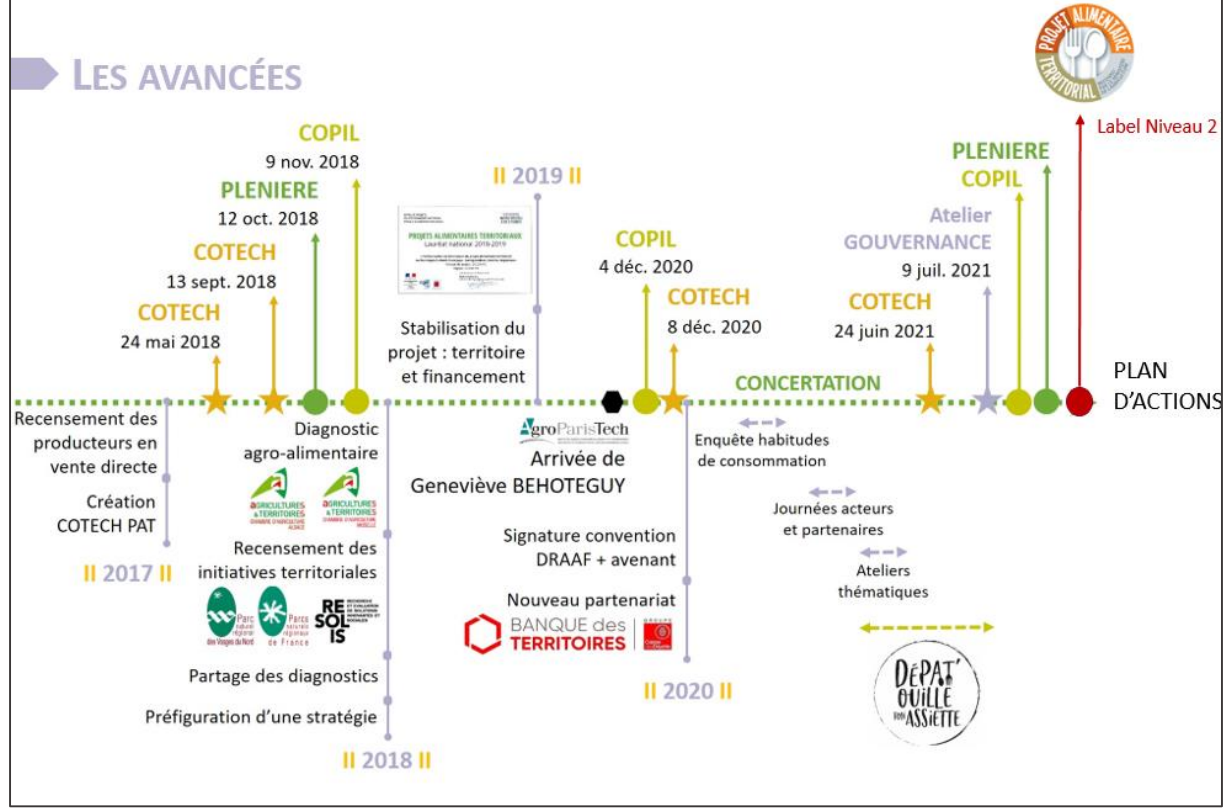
LES AVANCÉES

PROJET ALIMENTAIRE TERRITORIAL

Label Niveau 2

COPIL
9 nov. 2018

PLENIERE
12 oct. 2018

COTECH
13 sept. 2018

COTECH
24 mai 2018

II 2019 II

PROJETS ALIMENTAIRES TERRITORIAUX
Lauréat national 2018-2019

Stabilisation du projet : territoire et financement

COPIL
4 déc. 2020

COTECH
8 déc. 2020

PLENIERE
COPIL

Atelier
GOUVERNANCE
9 juil. 2021

COTECH
24 juin 2021

CONCERTATION

PLAN D'ACTIONS

Recensement des producteurs en vente directe

Création COTECH PAT

II 2017 II

Diagnostic agro-alimentaire

AGRICULTURES & TERRITOIRES
CHAMBRE D'AGRICULTURE ALSACE

AGRICULTURES & TERRITOIRES
CHAMBRE D'AGRICULTURE MOSELLE

Recensement des initiatives territoriales

Parc naturel régional des Vosges du Nord

Parc naturel régional de France

RESOLIS

Partage des diagnostics

Préfiguration d'une stratégie

II 2018 II

AgroParisTech

Arrivée de Geneviève BEHOTEGUY

Signature convention DRAAF + avenant

Nouveau partenariat

BANQUE des TERRITOIRES

II 2020 II

Enquête habitudes de consommation

Journées acteurs et partenaires

Ateliers thématiques

DÉPAT'OUILLE ton ASSIETTE